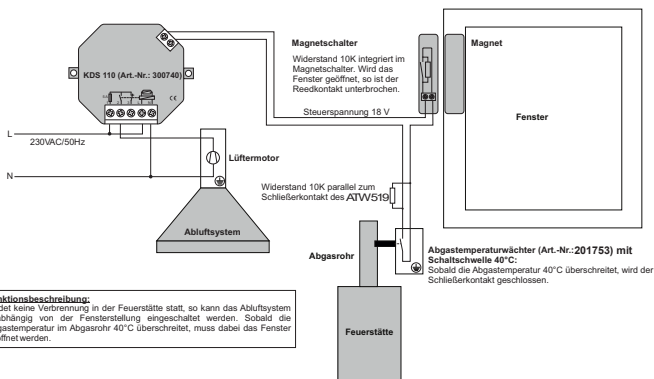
KDS 110 (Art.-Nr.: 300740)

CE

Magnetschalter

Widerstand 10K integriert im Magnetschalter. Wird das Fenster geöffnet, so ist der Reedkontakt unterbrochen.

Magnet

Steuerspannung 18 V

Fenster

L

230VAC/50Hz

N

Lüftermotor

Abluftsystem

Widerstand 10K parallel zum Schließerkontakt des ATW519

Abgasrohr

Abgastemperaturwächter (Art.-Nr.:201753) mit Schaltschwelle 40°C:
Sobald die Abgastemperatur 40°C überschreitet, wird der Schließerkontakt geschlossen.

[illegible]ktionsbeschreibung:
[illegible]det keine Verbrennung in der Feuerstätte statt, so kann das Abluftsystem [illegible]bhängig von der Fensterstellung eingeschaltet werden. Sobald die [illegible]gastemperatur im Abgasrohr 40°C überschreitet, muss dabei das Fenster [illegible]öffnet werden.

Feuerstätte